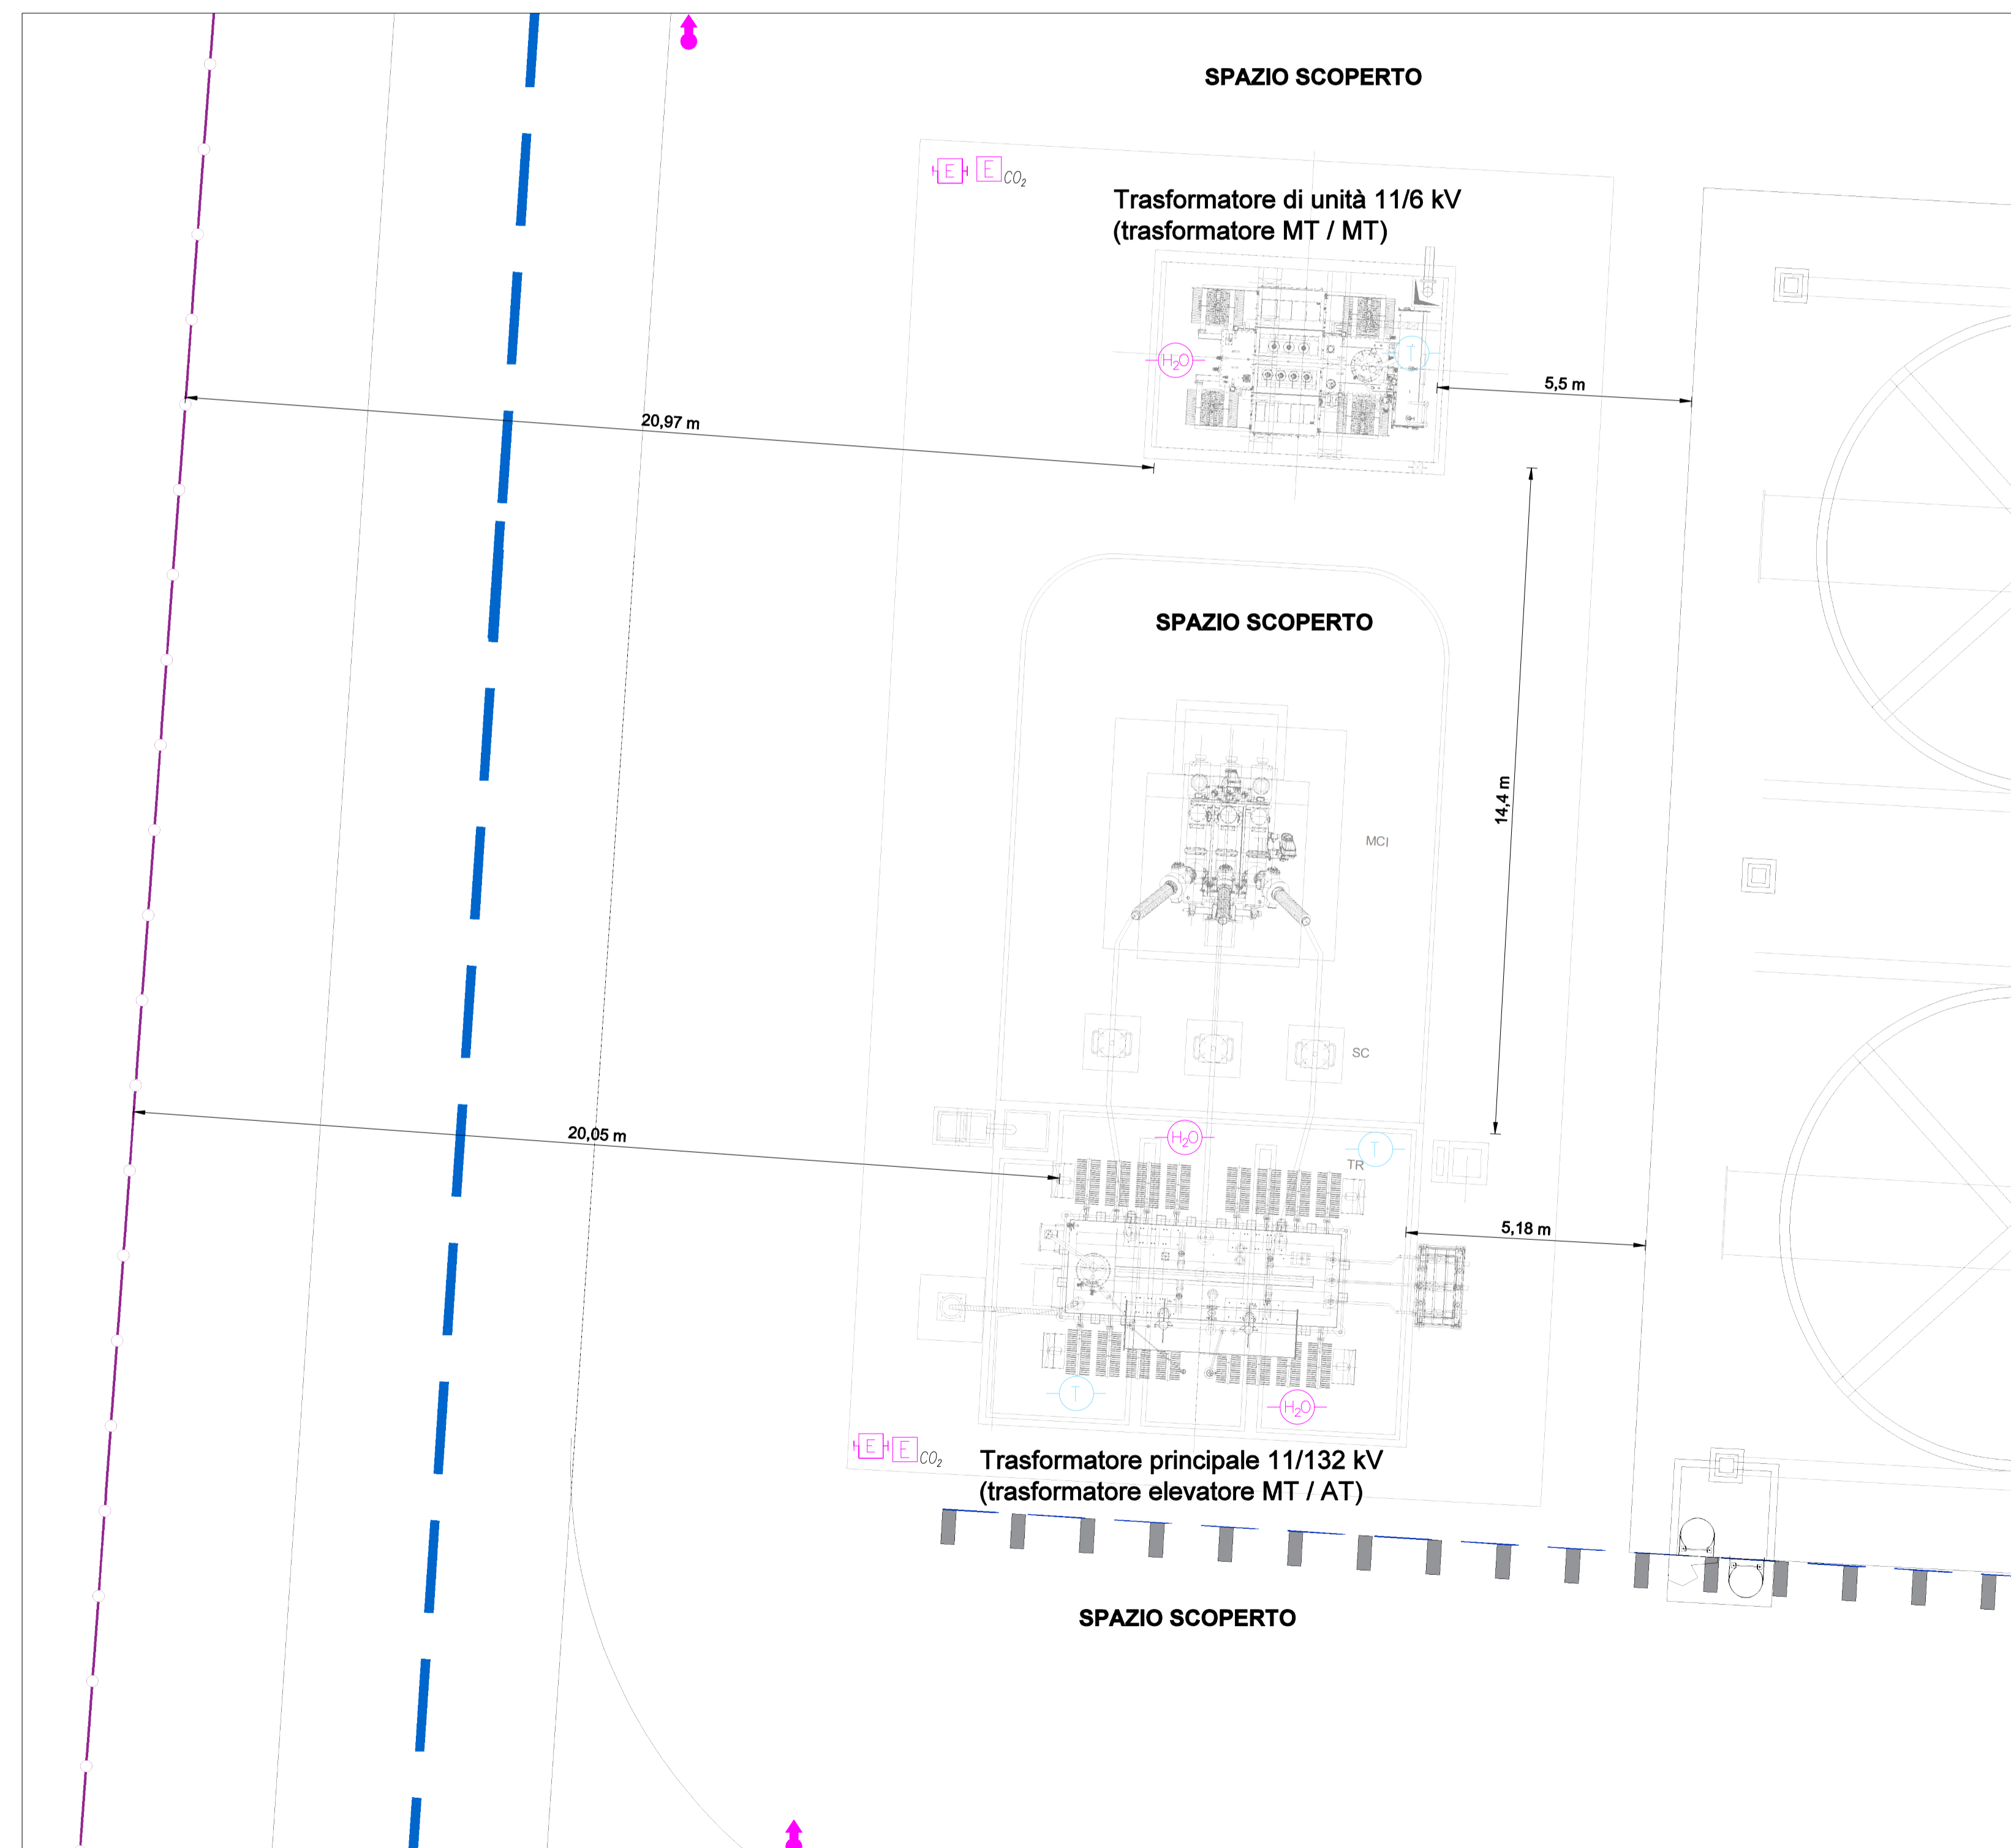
SPAZIO SCOPERTO

E E $CO_2$

Trasformatore di unità 11/6 kV
(trasformatore MT / MT)

$H_2O$

T

5,5 m

20,97 m

14,4 m

SPAZIO SCOPERTO

MCI

SC

$H_2O$

T

TR

20,05 m

5,18 m

T

$H_2O$

E E $CO_2$

Trasformatore principale 11/132 kV
(trasformatore elevatore MT / AT)

SPAZIO SCOPERTO